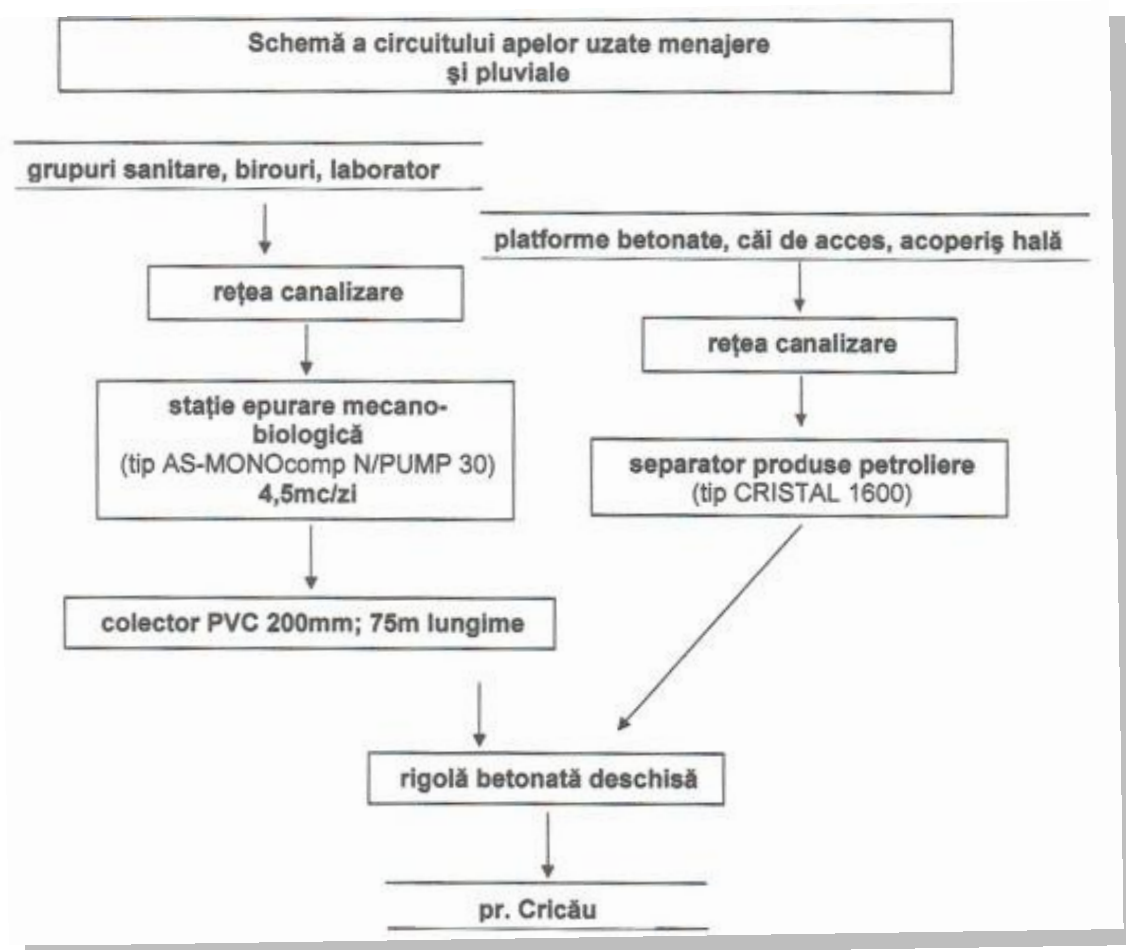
Schemă a circuitului apelor uzate menajere şi pluviale

grupuri sanitare, birouri, laborator

platforme betonate, căi de acces, acoperiş hală

reţea canalizare

reţea canalizare

staţie epurare mecano-biologică
(tip AS-MONOcomp N/PUMP 30)
4,5mc/zi

separator produse petroliere
(tip CRISTAL 1600)

colector PVC 200mm; 75m lungime

rigolă betonată deschisă

pr. Cricău